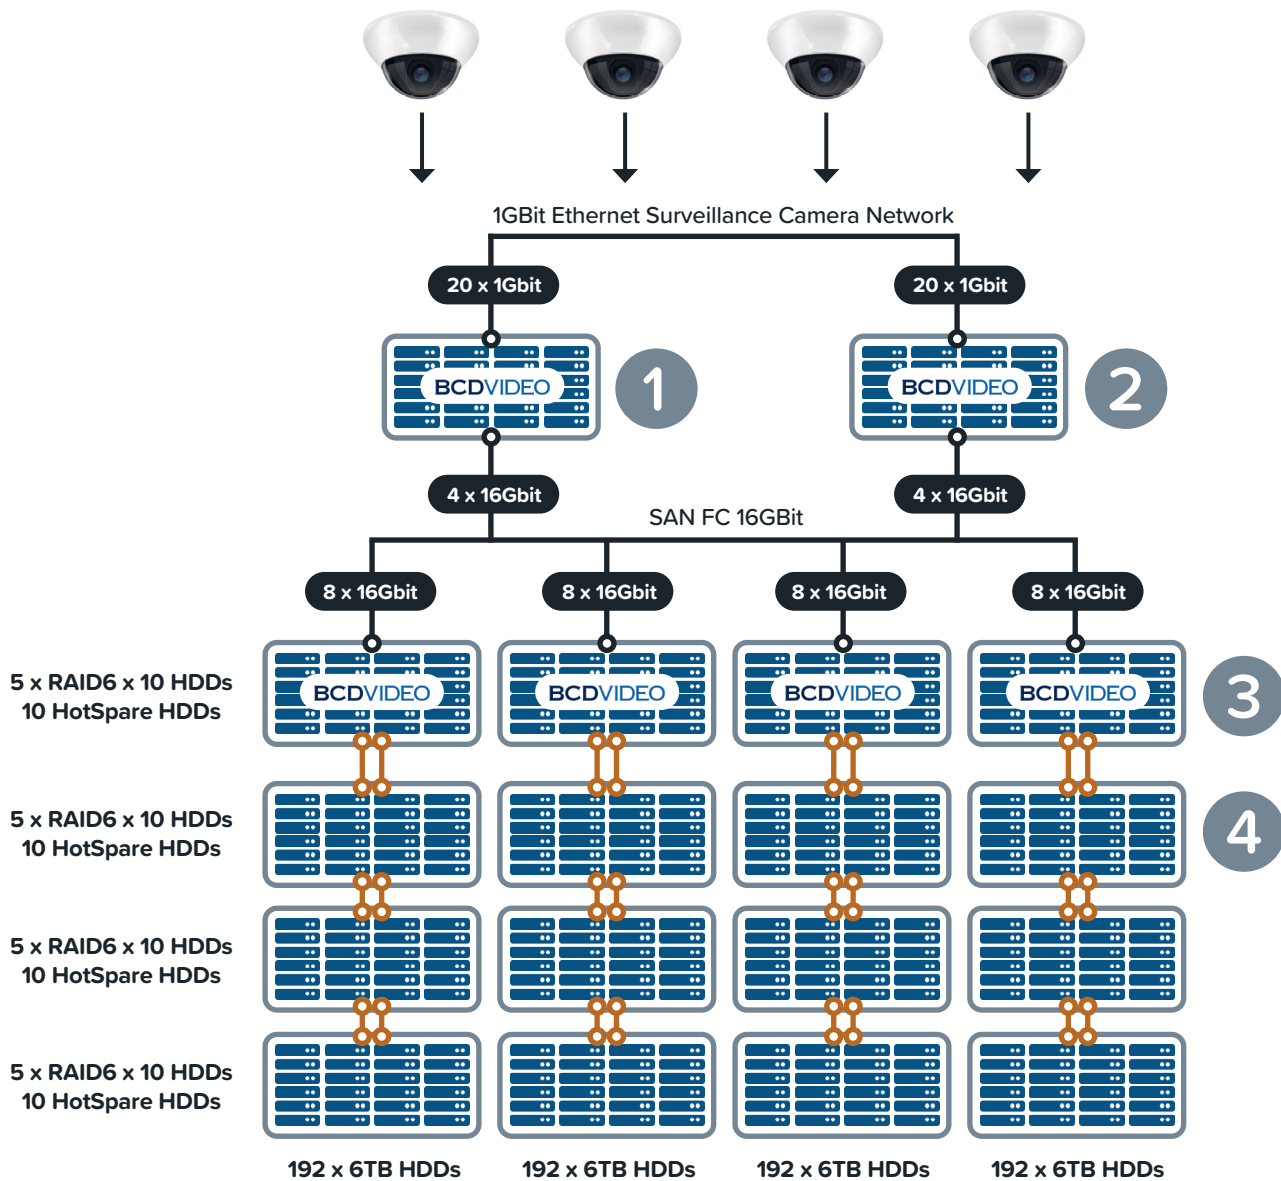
1GBit Ethernet Surveillance Camera Network

20 x 1Gbit

20 x 1Gbit

BCDVIDEO

1

BCDVIDEO

2

4 x 16Gbit

4 x 16Gbit

SAN FC 16GBit

8 x 16Gbit

8 x 16Gbit

8 x 16Gbit

8 x 16Gbit

5 x RAID6 x 10 HDDs
10 HotSpare HDDs

BCDVIDEO

BCDVIDEO

BCDVIDEO

BCDVIDEO

3

5 x RAID6 x 10 HDDs
10 HotSpare HDDs

4

5 x RAID6 x 10 HDDs
10 HotSpare HDDs

5 x RAID6 x 10 HDDs
10 HotSpare HDDs

192 x 6TB HDDs

192 x 6TB HDDs

192 x 6TB HDDs

192 x 6TB HDDs